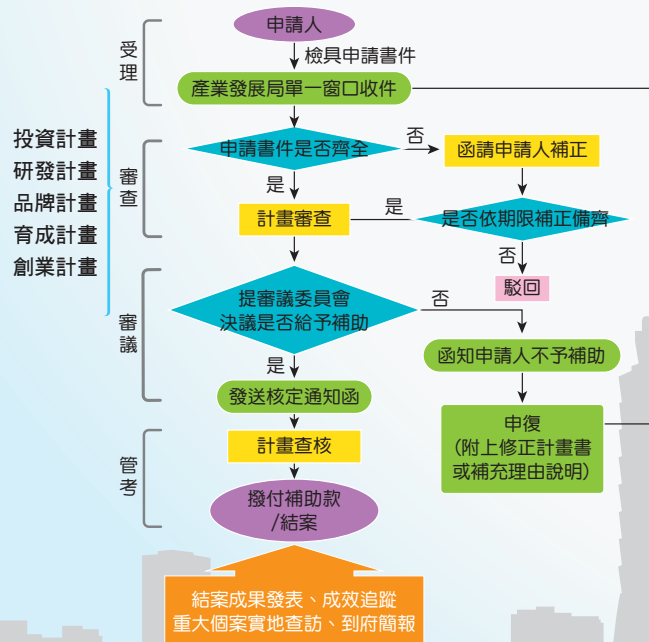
投資計畫
研發計畫
品牌計畫
育成計畫
創業計畫

受理

申請人

檢具申請書件

產業發展局單一窗口收件

審查

申請書件是否齊全

否

函請申請人補正

是

計畫審查

是

是否依期限補正備齊

否

駁回

審議

提審議委員會決議是否給予補助

否

函知申請人不予補助

是

發送核定通知函

申復
(附上修正計畫書或補充理由說明)

管考

計畫查核

撥付補助款
/結案

結案成果發表、成效追蹤
重大個案實地查訪、到府簡報